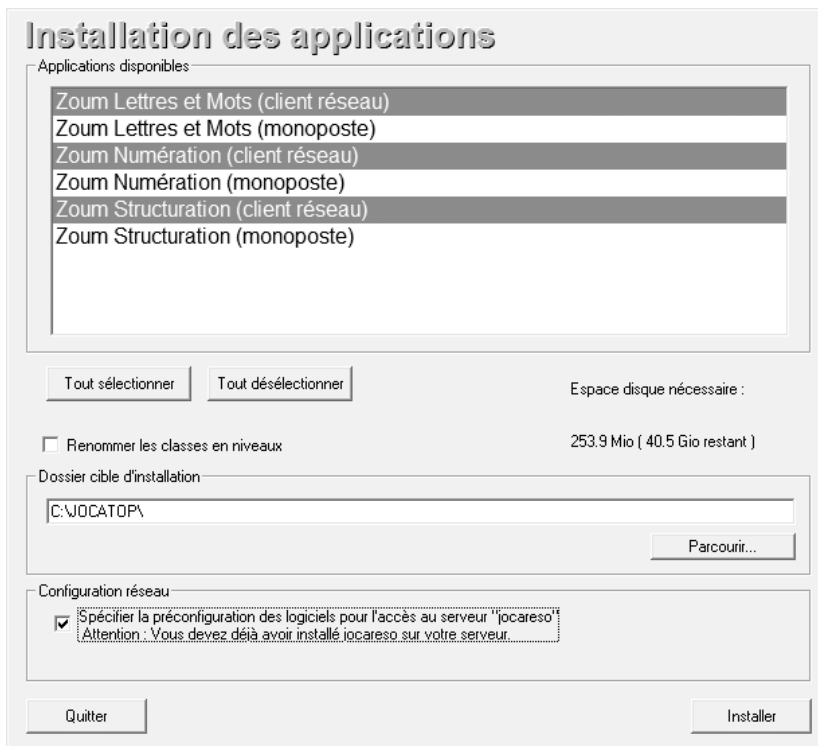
Installation des applications

Applications disponibles

Zoum Lettres et Mots (client réseau)
Zoum Lettres et Mots (monoposte)
Zoum Numération (client réseau)
Zoum Numération (monoposte)
Zoum Structuration (client réseau)
Zoum Structuration (monoposte)

Tout sélectionner

Tout désélectionner

Espace disque nécessaire :

Renommer les classes en niveaux

253.9 Mio ( 40.5 Gio restant )

Dossier cible d'installation

C:\JOCATOP\

Parcourir...

Configuration réseau

Spécifier la préconfiguration des logiciels pour l'accès au serveur "jocareso"
Attention : Vous devez déjà avoir installé jocareso sur votre serveur.

Quitter

Installer